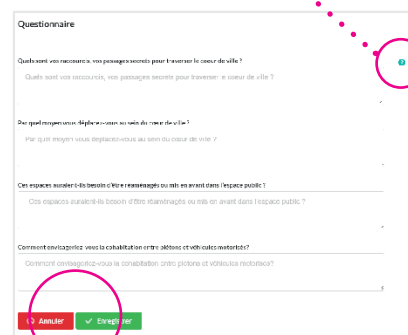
Questionnaire

Quels sont vos raccourcis, vos passages secrets pour traverser le coeur de ville ?

Quels sont vos raccourcis, vos passages secrets pour traverser le coeur de ville ?

Par quel moyen vous déplacez-vous au sein du coeur de ville ?

Par quel moyen vous déplacez-vous au sein du coeur de ville ?

Ces espaces auraient-ils besoin d'être réaménagés ou mis en avant dans l'espace public ?

Ces espaces auraient-ils besoin d'être réaménagés ou mis en avant dans l'espace public ?

Comment envisagerez-vous la cohabitation entre piétons et véhicules motorisés?

Comment envisagerez-vous la cohabitation entre piétons et véhicules motorisés?

Annuler
Enregistrer